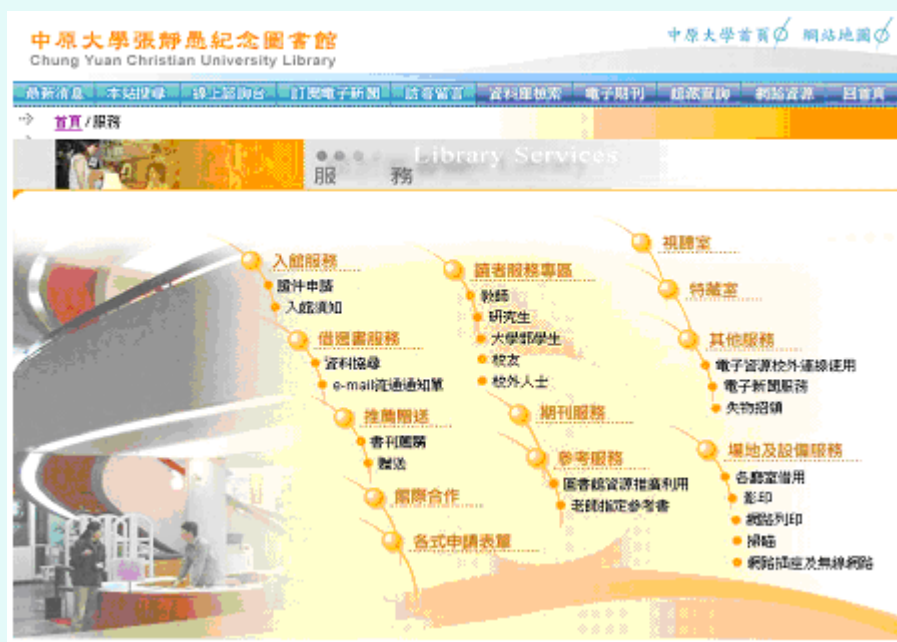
中原大學張靜愚紀念圖書館
Chung Yuan Christian University Library

中原大學首頁 網站地圖

最新消息 本站搜尋 線上諮詢台 訂閱電子新聞 訪客留言 資料庫檢索 電子期刊 館藏查詢 網路資源 回首頁

首頁 / 服務

Library Services
服 務

入館服務
證件申請
入館須知

借還書服務
資料協尋
e-mail流通通知單

推薦贈送
書刊薦購
贈送

館際合作

各式申請表單

讀者服務專區
教師
研究生
大學部學生
校友
校外人士

期刊服務

參考服務
圖書館資源推廣利用
老師指定參考書

視聽室

特藏室

其他服務
電子資源校外連線使用
電子新聞服務
失物招領

場地及設備服務
各館室借用
影印
網路列印
掃瞄
網路插座及無線網路